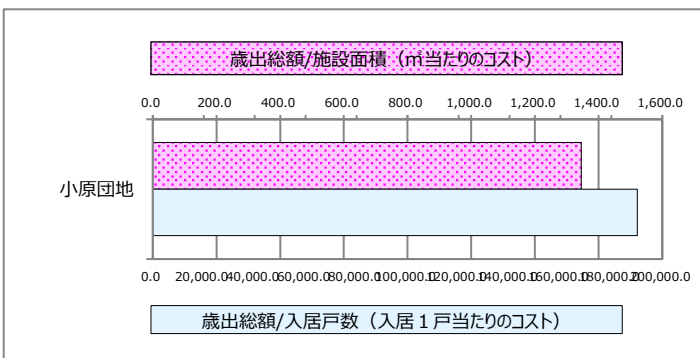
歳出総額/施設面積（㎡当たりのコスト）

0.0 200.0 400.0 600.0 800.0 1,000.0 1,200.0 1,400.0 1,600.0

小原団地

0.0 20,000.0 40,000.0 60,000.0 80,000.0 100,000.0 120,000.0 140,000.0 160,000.0 180,000.0 200,000.0

歳出総額/入居戸数（入居１戸当たりのコスト）